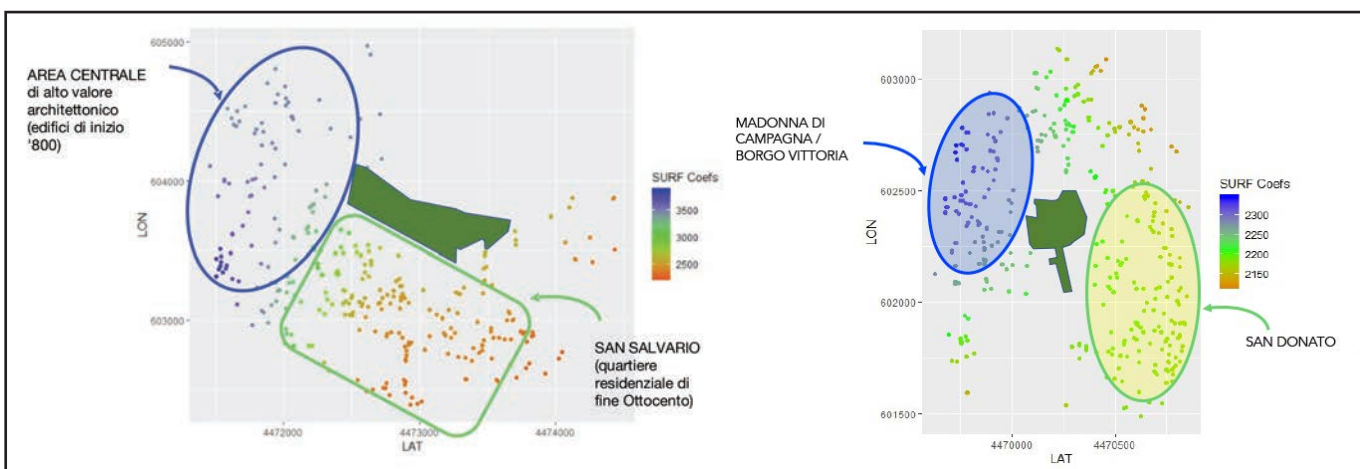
AREA CENTRALE di alto valore architettonico (edifici di inizio '800)

605000
604000
603000
LON
4472000
4473000
4474000
LAT

SURF Coefs
3500
3000
2500

SAN SALVARIO (quartiere residenziale di fine Ottocento)

MADONNA DI CAMPAGNA / BORGO VITTORIA

603000
602500
602000
601500
LON
4470000
4470500
LAT

SURF Coefs
2300
2250
2200
2150

SAN DONATO